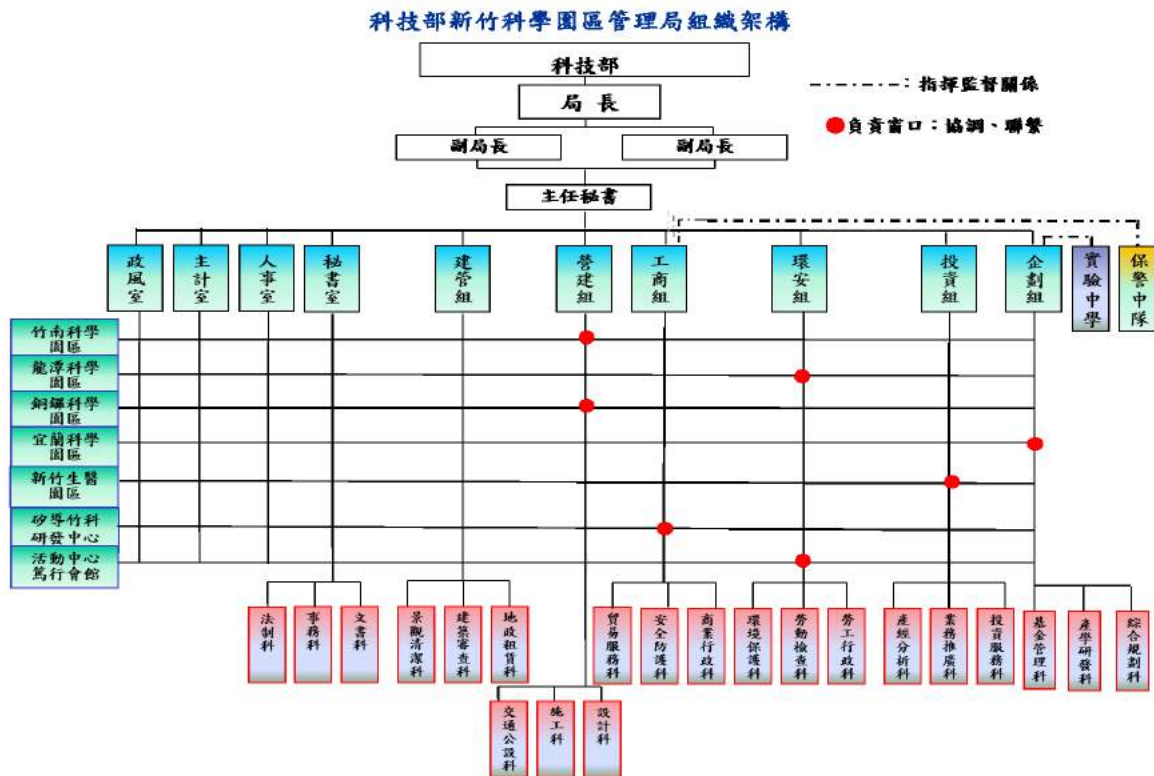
科技部新竹科學園區管理局組織架構

科技部

局長

副局長

副局長

主任秘書

指揮監督關係

負責窗口：協調、聯繫

政風室

主計室

人事室

秘書室

建管組

營建組

工商組

環安組

投資組

企劃組

實驗中學

保警中隊

竹南科學園區

龍潭科學園區

銅鑼科學園區

宜蘭科學園區

新竹生醫園區

矽導竹科研發中心

活動中心篤行會館

法制科

事務科

文書科

景觀清潔科

建築審查科

地政租賃科

交通公設科

施工科

設計科

貿易服務科

安全防護科

商業行政科

環境保護科

勞動檢查科

勞工行政科

產經分析科

業務推廣科

投資服務科

基金管理科

產學研發科

綜合規劃科